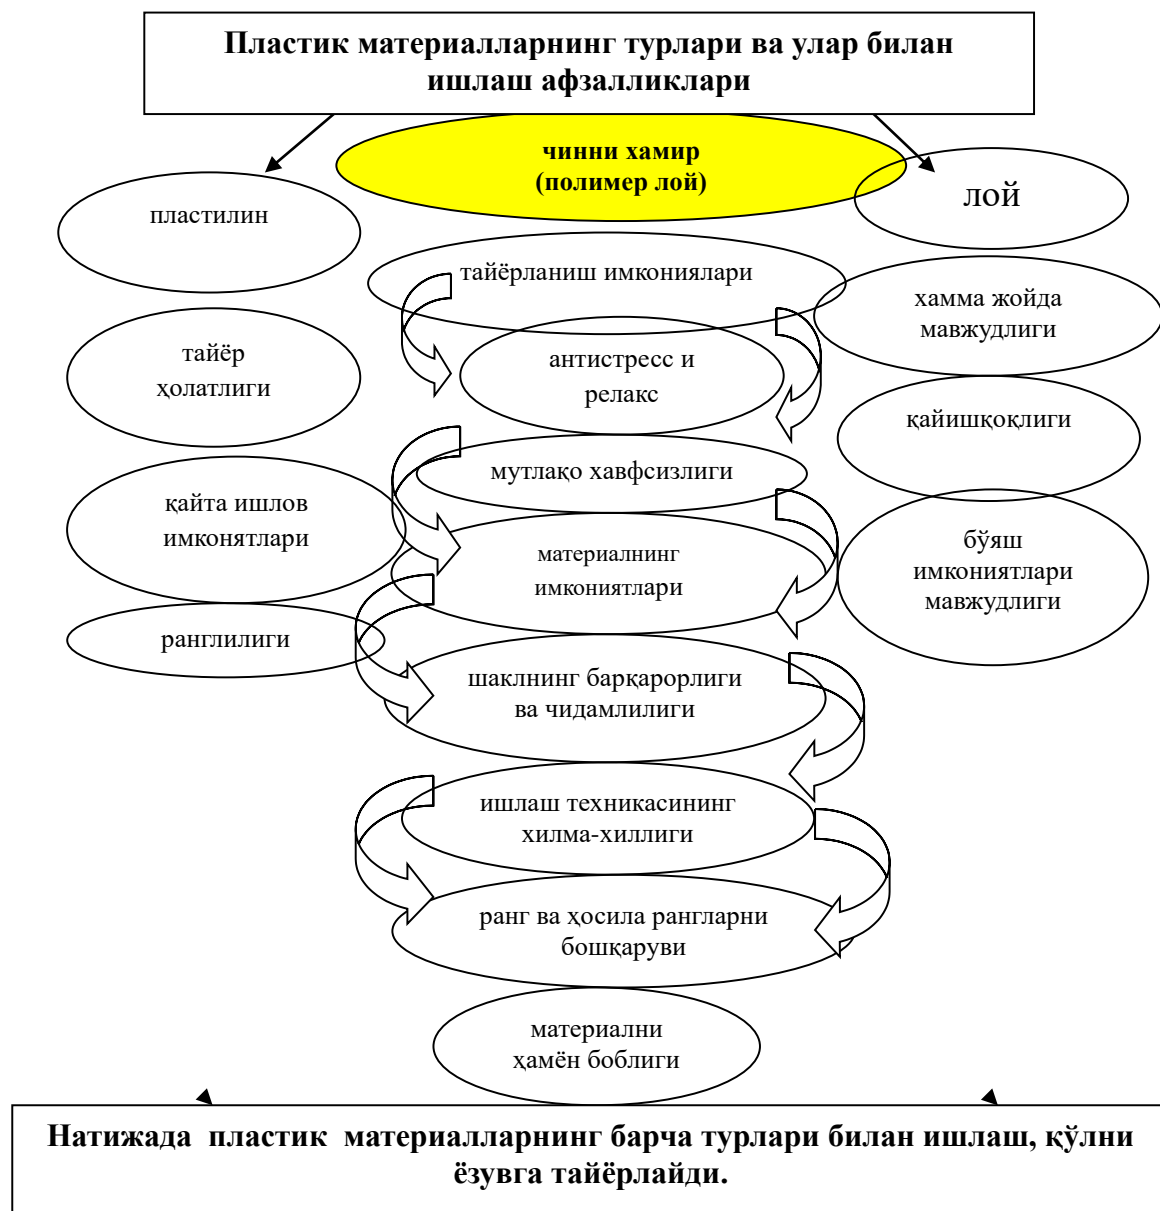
Пластик материалларнинг турлари ва улар билан ишлаш афзалликлари

чинни хамир (полимер лой)

пластилин

лой

тайёрланиш имкониялари

хамма жойда мавжудлиги

тайёр ҳолатлиги

антистресс и релакс

қайишқоқлиги

мутлақо хавфсизлиги

қайта ишлов имконятлари

материалнинг имкониятлари

бўяш имкониятлари мавжудлиги

ранглилиги

шаклнинг барқарорлиги ва чидамлилиги

ишлаш техникасининг хилма-хиллиги

ранг ва ҳосила рангларни бошқаруви

материални ҳамён боблиги

Натижада пластик материалларнинг барча турлари билан ишлаш, қўлни ёзувга тайёрлайди.